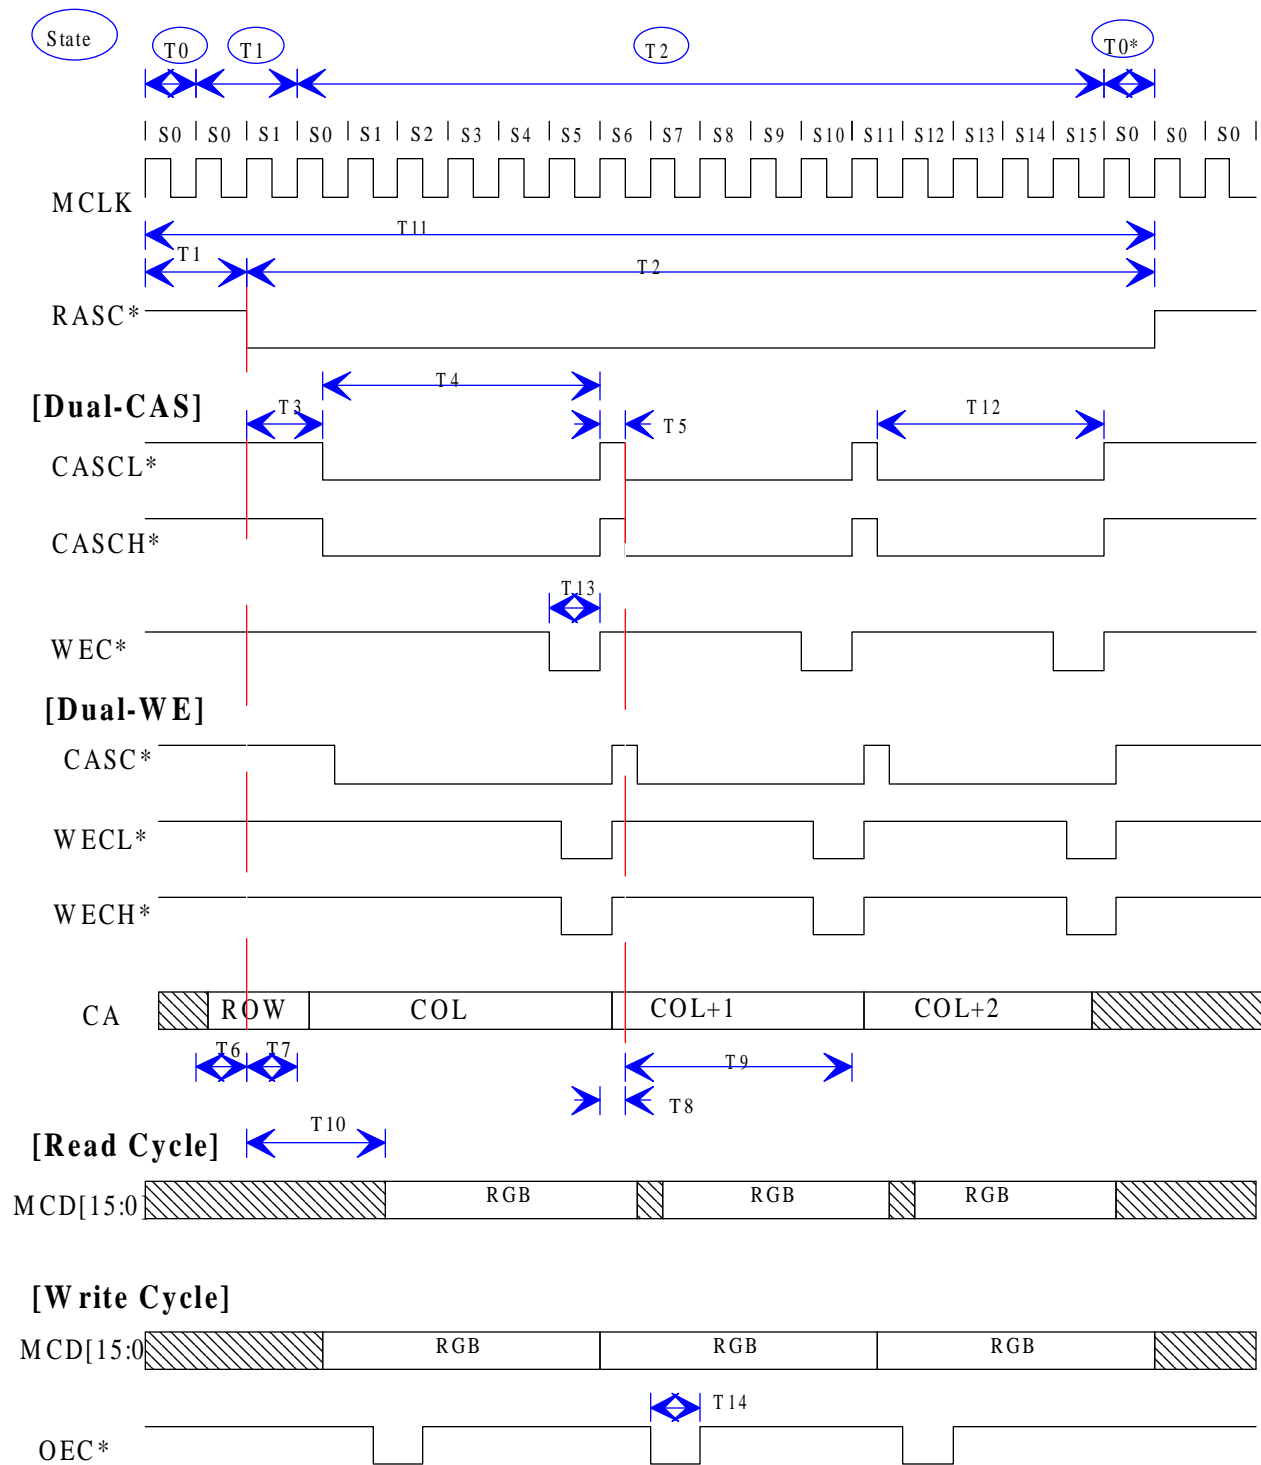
State
T0 T1 T2 T0*
S0 S0 S1 S0 S1 S2 S3 S4 S5 S6 S7 S8 S9 S10 S11 S12 S13 S14 S15 S0 S0 S0
MCLK
T11
T1 T2
RASC*
[Dual-CAS]
T4
T3 T5 T12
CASCL*
CASCH*
T13
WEC*
[Dual-WE]
CASC*
WECL*
WECH*
CA ROW COL COL+1 COL+2
T6 T7 T9
T8
[Read Cycle]
T10
MCD[15:0 RGB RGB RGB
[Write Cycle]
MCD[15:0 RGB RGB RGB
T14
OEC*